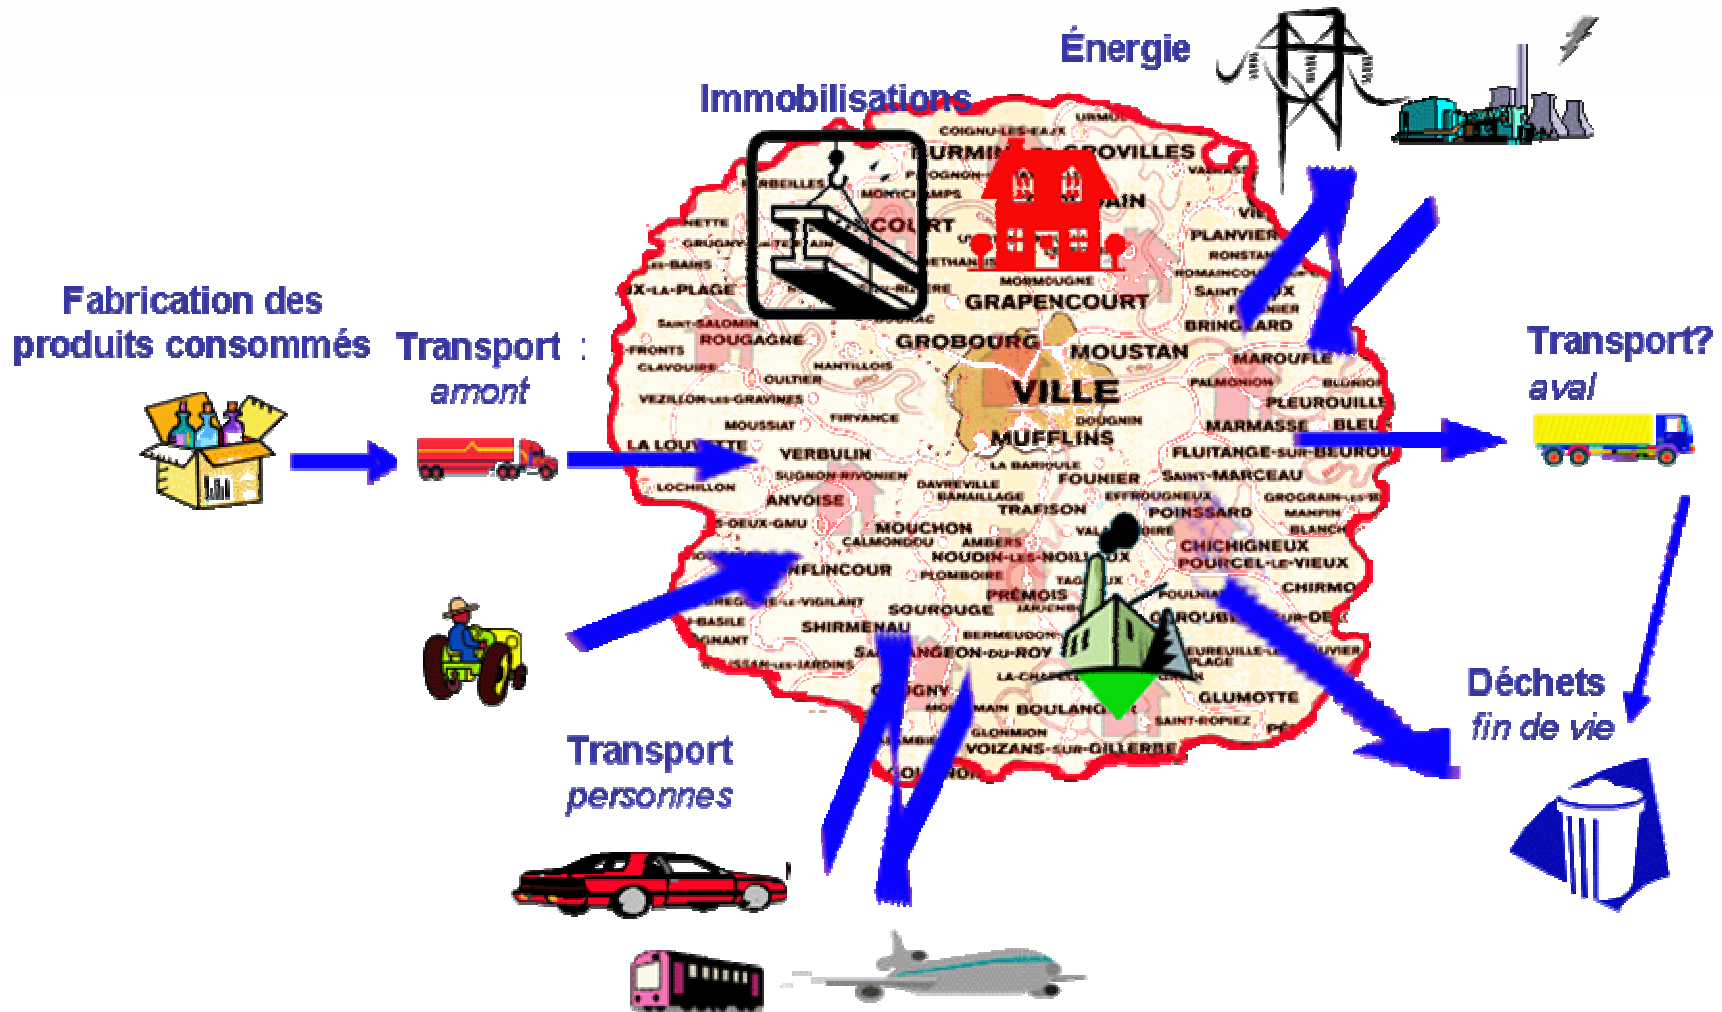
Énergie

Immobilisations

Fabrication des produits consommés

Transport : amont

Transport? aval

Déchets fin de vie

Transport personnes

COIGNU-LES-EAUX
URMIN
GROVILLES
VERBEILLES
MONTCHAMPS
COURT
AIN
PLANVIER
GRAPENCOURT
BRINGEARD
ROUGAGNE
GROBOURG
MOUSTAN
MAROUFLE
VILLE
MUFFLINS
PLEUROUILLE
MARMASSE
LA LOUVETTE
VERBULIN
FLUITANGE-SUR-BEUROU
SAINT-MARCEAU
FOUHIER
ANVOISE
TRAFISON
POINSSARD
MOUCHON
CHICHIGNEUX
POURCEL-LE-VIEUX
NOUDIN-LES-NOILLOUX
PRÉMOIS
SOUROUGE
SHIRMENAU
GLUMOTTE
BOULANGE
VOIZANS-SUR-GILLERBE
LOCHILLON
CLAVOURE
OULTIER
VEZILLON-LES-GRAVINES
MOUSSIAT
TIRVANCE
SAINT-SALOMIN